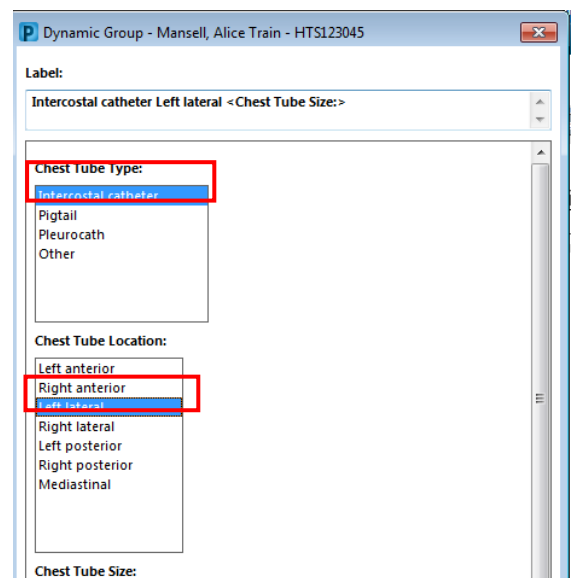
P Dynamic Group - Mansell, Alice Train - HTS123045

Label:

Intercostal catheter Left lateral <Chest Tube Size:>

Chest Tube Type:

Intercostal catheter
Pigtail
Pleurocath
Other

Chest Tube Location:

Left anterior
Right anterior
Left lateral
Right lateral
Left posterior
Right posterior
Mediastinal

Chest Tube Size: